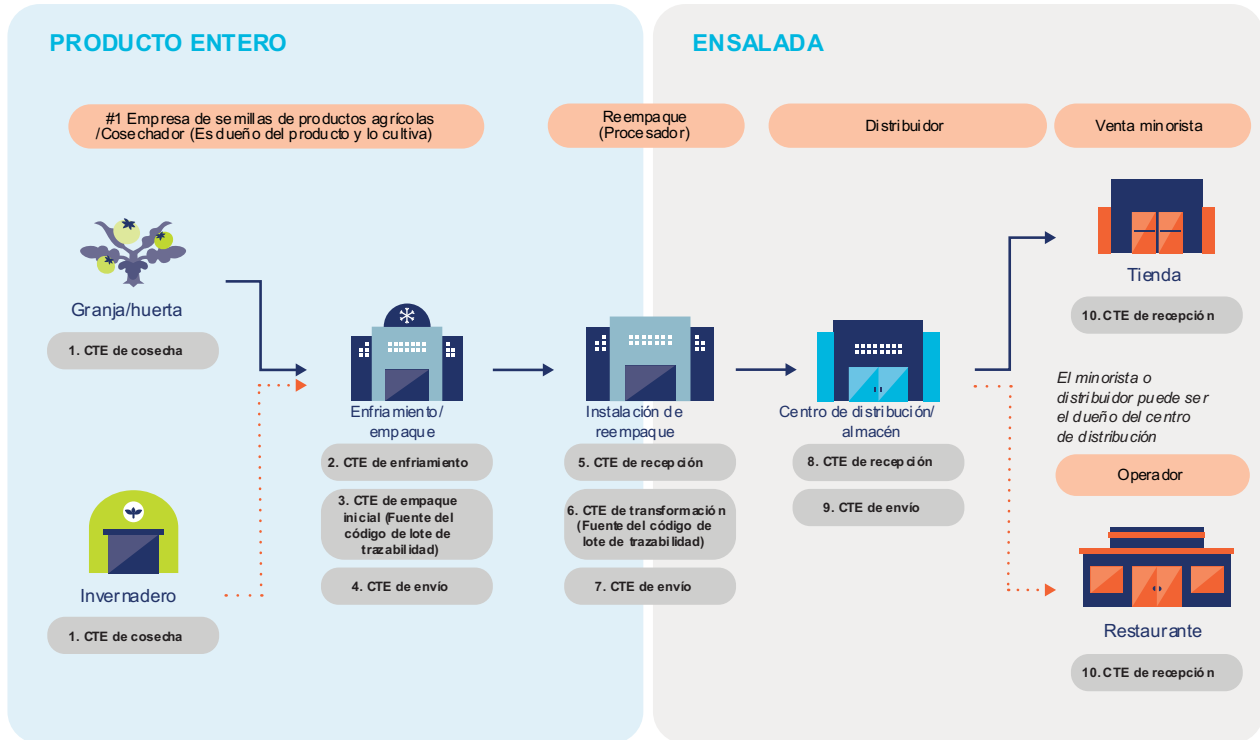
PRODUCTO ENTERO

ENSALADA

#1 Empresa de semillas de productos agrícolas /Cosechador (Es dueño del producto y lo cultiva)

Reempaque (Procesador)

Distribuidor

Venta minorista

Granja/huerta

1. CTE de cosecha

Invernadero

1. CTE de cosecha

Enfriamiento/ empaque

2. CTE de enfriamiento

3. CTE de empaque inicial (Fuente del código de lote de trazabilidad)

4. CTE de envío

Instalación de reempaque

5. CTE de recepción

6. CTE de transformación (Fuente del código de lote de trazabilidad)

7. CTE de envío

Centro de distribución/ almacén

8. CTE de recepción

9. CTE de envío

Tienda

10. CTE de recepción

El minorista o distribuidor puede ser el dueño del centro de distribución

Operador

Restaurante

10. CTE de recepción